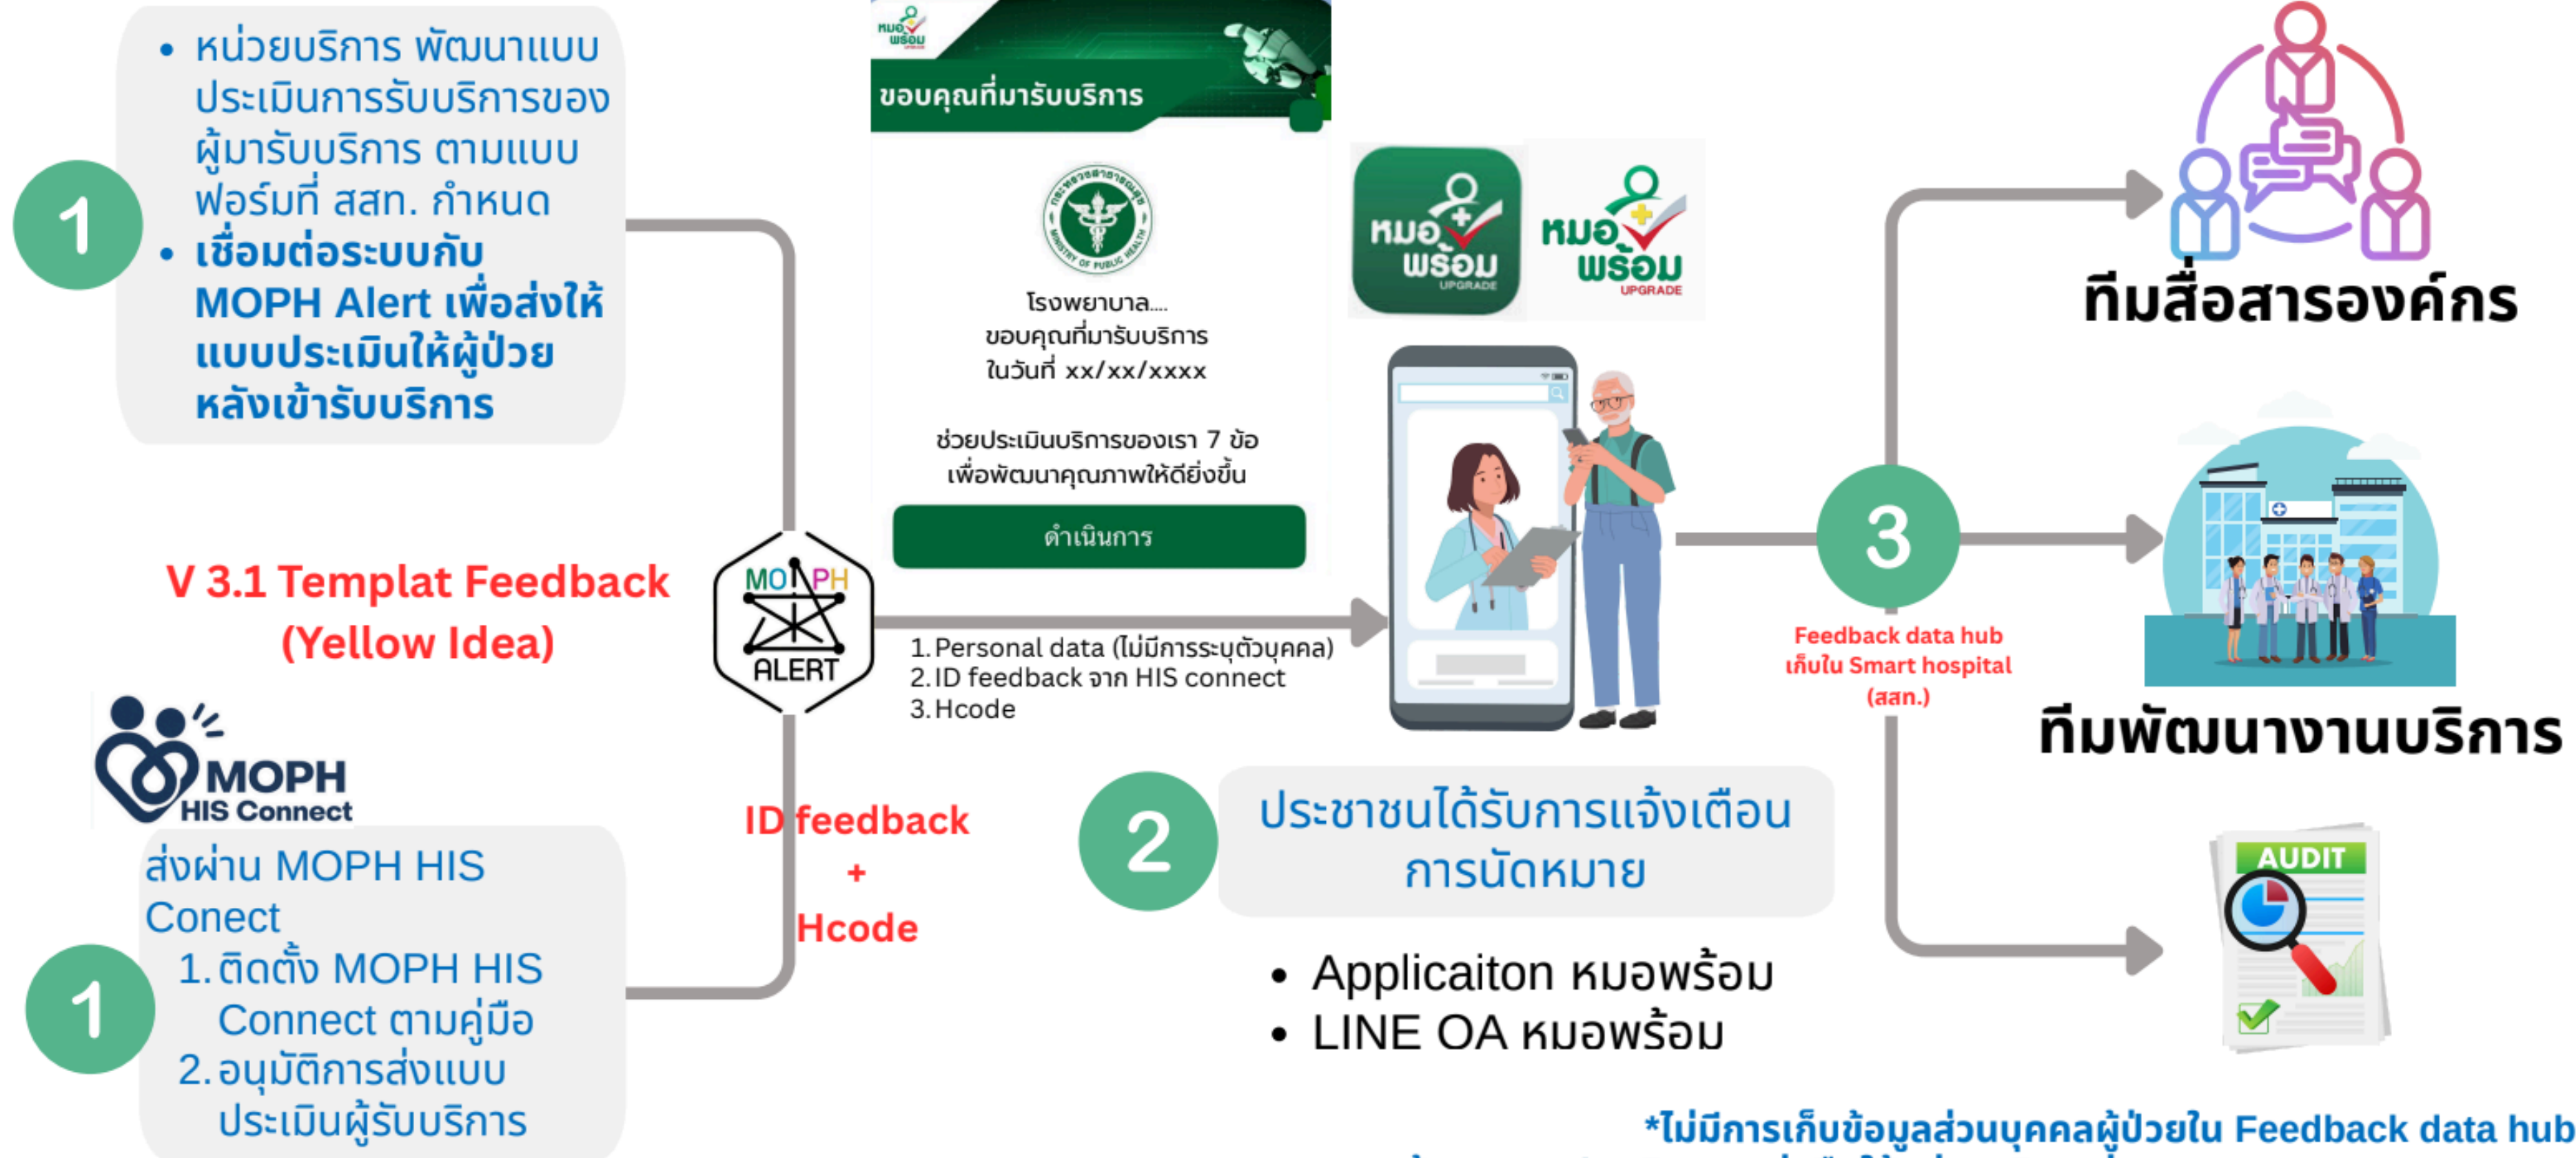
1

• หน่วยบริการ พัฒนาแบบประเมินการรับบริการของผู้มารับบริการ ตามแบบฟอร์มที่ สสท. กำหนด
• เชื่อมต่อระบบกับ MOPH Alert เพื่อส่งให้แบบประเมินให้ผู้ป่วยหลังเข้ารับบริการ

V 3.1 Templat Feedback
(Yellow Idea)

MOPH
HIS Connect

1

ส่งผ่าน MOPH HIS Conect
1. ติดตั้ง MOPH HIS Connect ตามคู่มือ
2. อนุมัติการส่งแบบประเมินผู้รับบริการ

MOPH
ALERT

ID feedback
+
Hcode

หมอพร้อม

ขอบคุณที่มารับบริการ

โรงพยาบาล....
ขอบคุณที่มารับบริการ
ในวันที่ xx/xx/xxxx

ช่วยประเมินบริการของเรา 7 ข้อ
เพื่อพัฒนาคุณภาพให้ดียิ่งขึ้น

ดำเนินการ

1. Personal data (ไม่มีการระบุตัวบุคคล)
2. ID feedback จาก HIS connect
3. Hcode

หมอ พร้อม UPGRADE
หมอ พร้อม UPGRADE

2

ประชาชนได้รับการแจ้งเตือนการนัดหมาย

• Applicaiton หมอพร้อม
• LINE OA หมอพร้อม

3

Feedback data hub
เก็บใน Smart hospital
(สสท.)

ทีมสื่อสารองค์กร

ทีมพัฒนางานบริการ

AUDIT

*ไม่มีการเก็บข้อมูลส่วนบุคคลผู้ป่วยใน Feedback data hub